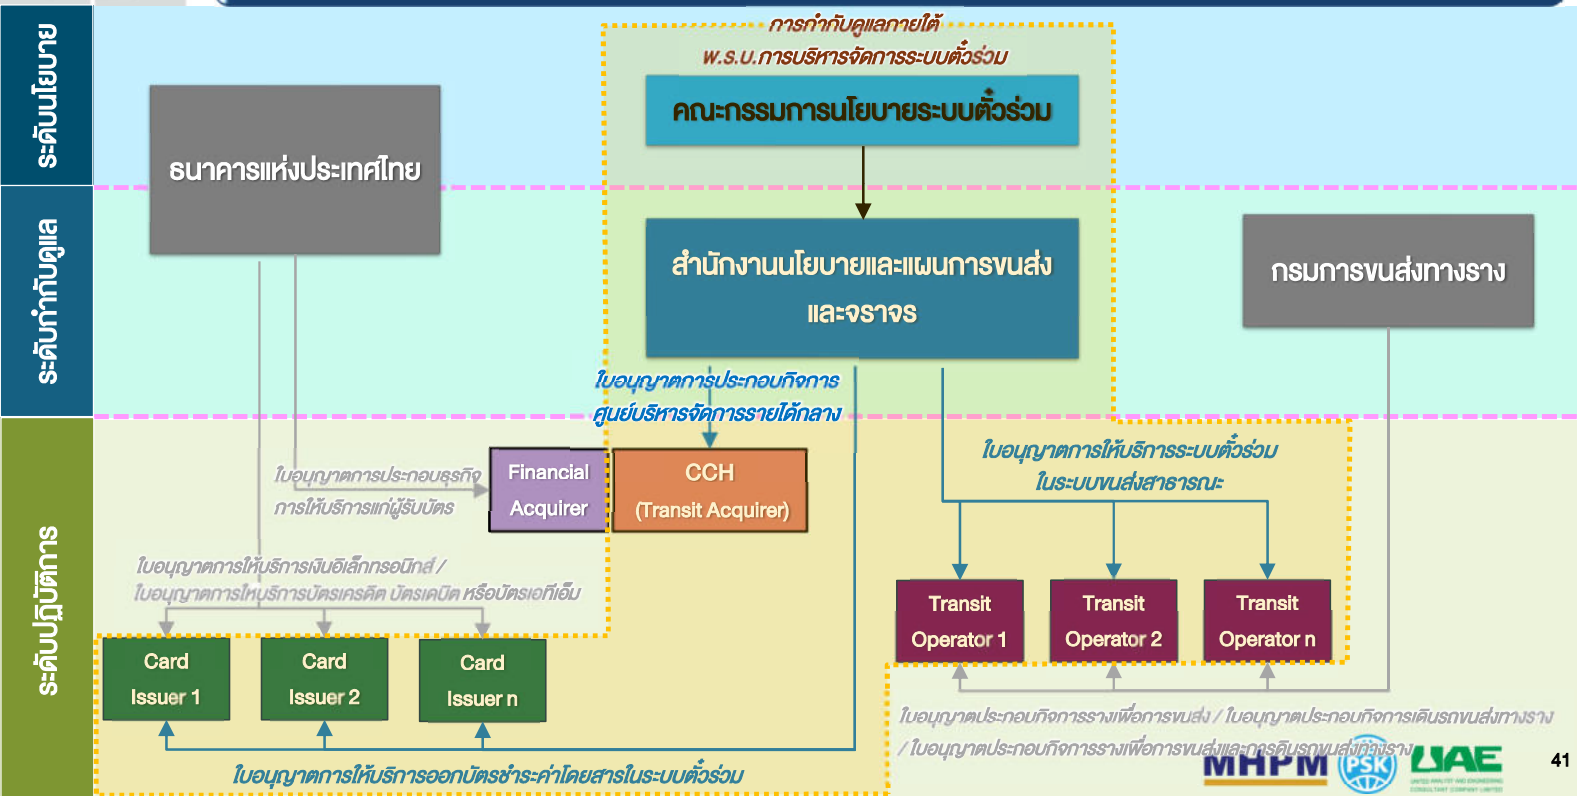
ระดับนโยบาย

ระดับกำกับดูแล

ระดับปฏิบัติการ

การกำกับดูแลภายใต้
พ.ร.บ.การบริหารจัดการระบบตั๋วร่วม

คณะกรรมการนโยบายระบบตั๋วร่วม

ธนาคารแห่งประเทศไทย

สำนักงานนโยบายและแผนการขนส่งและจราจร

กรมการขนส่งทางราง

ใบอนุญาตการประกอบกิจการ
ศูนย์บริหารจัดการรายได้กลาง

ใบอนุญาตการให้บริการระบบตั๋วร่วม
ในระบบขนส่งสาธารณะ

ใบอนุญาตการประกอบธุรกิจ
การให้บริการแก่ผู้รับบัตร

Financial Acquirer

CCH (Transit Acquirer)

ใบอนุญาตการให้บริการเงินอิเล็กทรอนิกส์ /
ใบอนุญาตการให้บริการบัตรเครดิต บัตรเดบิต หรือบัตรเอทีเอ็ม

Transit Operator 1

Transit Operator 2

Transit Operator n

Card Issuer 1

Card Issuer 2

Card Issuer n

ใบอนุญาตประกอบกิจการรางเพื่อการขนส่ง / ใบอนุญาตประกอบกิจการเดินรถขนส่งทางราง
/ ใบอนุญาตประกอบกิจการรางเพื่อการขนส่งและการเดินรถขนส่งทางราง

ใบอนุญาตการให้บริการออกบัตรชำระค่าโดยสารในระบบตั๋วร่วม

MHPM PSK UAE

41